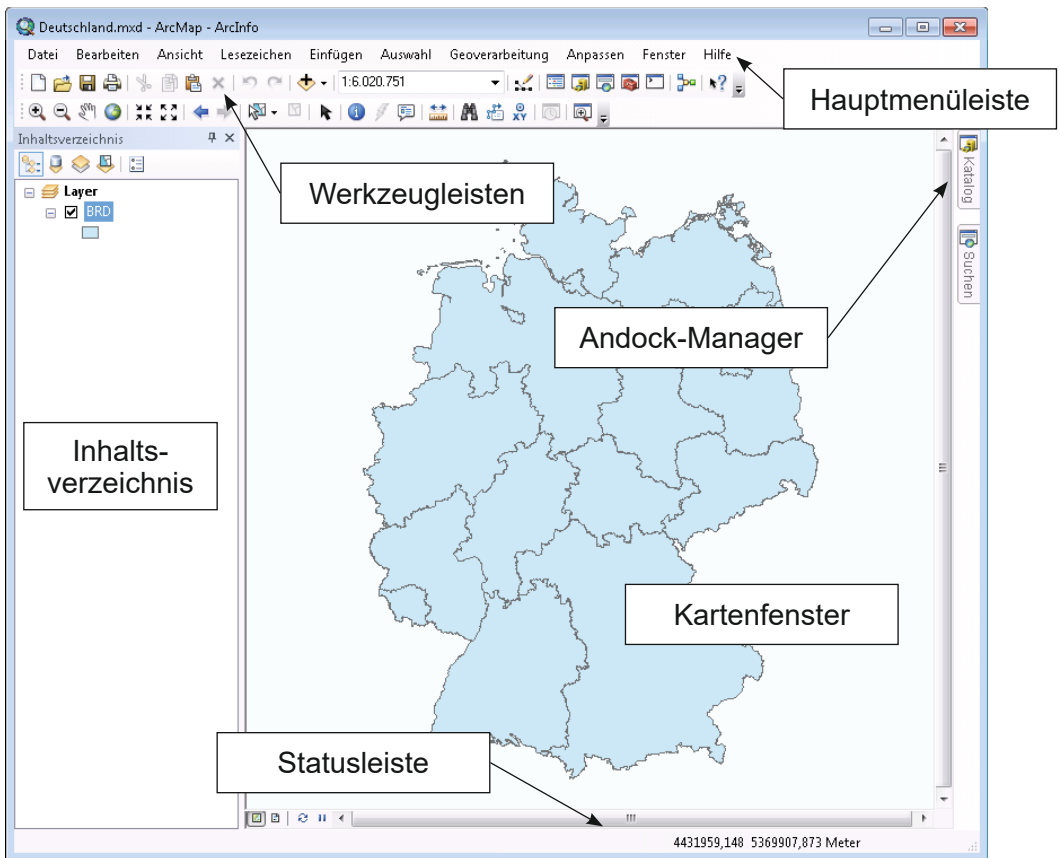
Deutschland.mxd - ArcMap - ArcInfo

Datei Bearbeiten Ansicht Lesezeichen Einfügen Auswahl Geoverarbeitung Anpassen Fenster Hilfe

1:6.020.751

Hauptmenüleiste

Inhaltsverzeichnis

Layer

BRD

Werkzeugleisten

Katalog

Suchen

Andock-Manager

Inhaltsverzeichnis

Kartenfenster

Statusleiste

4431959,148 5369907,873 Meter